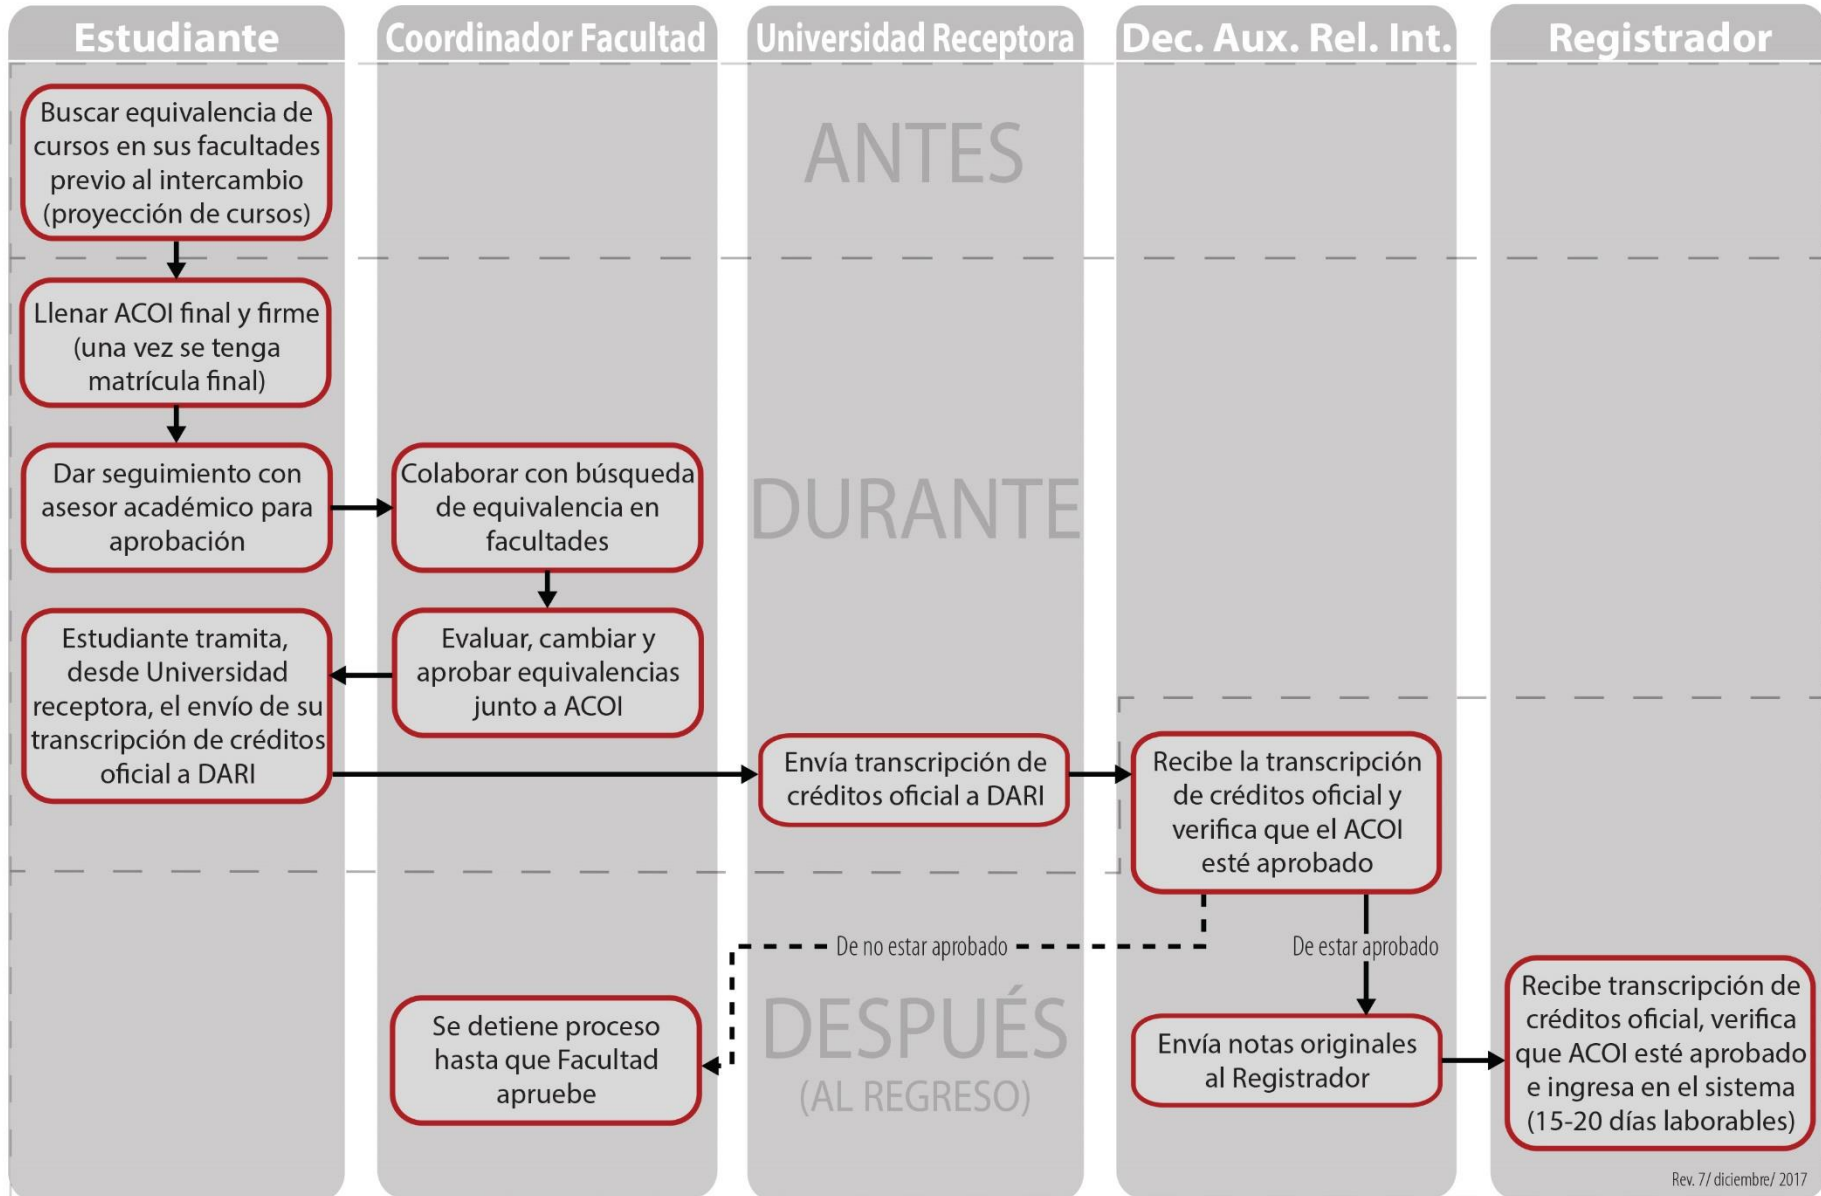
Estudiante

Coordinador Facultad

Universidad Receptora

Dec. Aux. Rel. Int.

Registrador

ANTES

Buscar equivalencia de cursos en sus facultades previo al intercambio (proyección de cursos)

DURANTE

Llenar ACOI final y firme (una vez se tenga matrícula final)

Dar seguimiento con asesor académico para aprobación

Colaborar con búsqueda de equivalencia en facultades

Evaluar, cambiar y aprobar equivalencias junto a ACOI

Estudiante tramita, desde Universidad receptora, el envío de su transcripción de créditos oficial a DARI

Envía transcripción de créditos oficial a DARI

Recibe la transcripción de créditos oficial y verifica que el ACOI esté aprobado

De no estar aprobado

De estar aprobado

DESPUÉS
(AL REGRESO)

Se detiene proceso hasta que Facultad apruebe

Envía notas originales al Registrador

Recibe transcripción de créditos oficial, verifica que ACOI esté aprobado e ingresa en el sistema (15-20 días laborables)

Rev. 7/ diciembre/ 2017